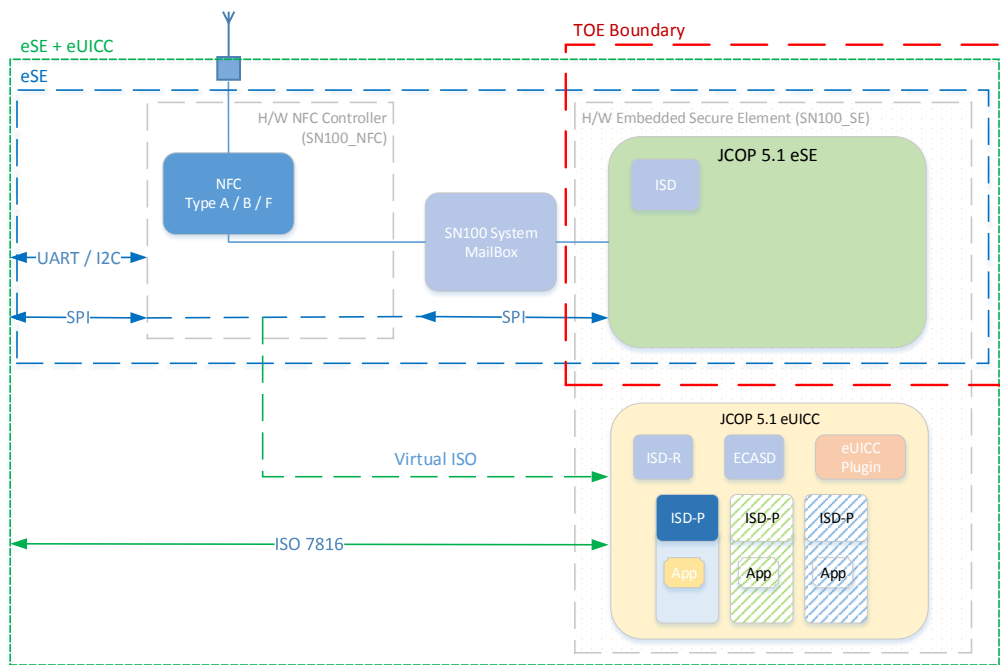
TOE Boundary

eSE + eUICC

eSE

H/W NFC Controller
(SN100_NFC)

H/W Embedded Secure Element (SN100_SE)

JCOP 5.1 eSE

ISD

NFC
Type A / B / F

SN100 System
MailBox

UART / I2C

SPI

SPI

JCOP 5.1 eUICC

ISD-R

ECASD

eUICC
Plugin

Virtual ISO

ISD-P

ISD-P

ISD-P

ISO 7816

App

App

App